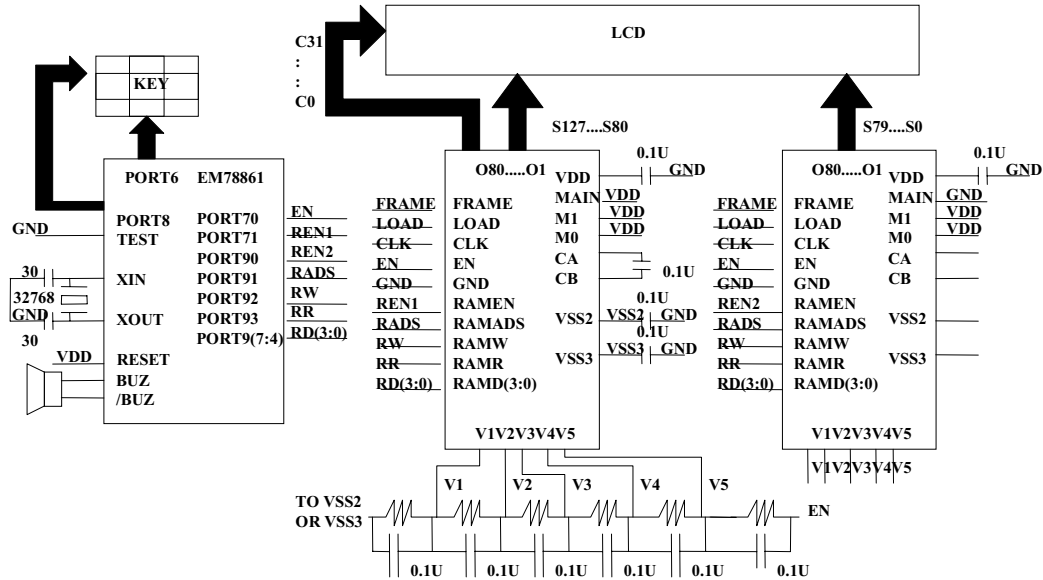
LCD

C31
:
:
C0

KEY

S127....S80

S79....S0

PORT6 EM78861

PORT8
TEST
XIN
XOUT
RESET
BUZ
/BUZ

GND
30
32768
GND
30
VDD

PORT70
PORT71
PORT90
PORT91
PORT92
PORT93
PORT9(7:4)

EN
REN1
REN2
RADS
RW
RR
RD(3:0)

O80.....O1
FRAME
LOAD
CLK
EN
GND
RAMEN
RAMADS
RAMW
RAMR
RAMD(3:0)
VDD
MAIN
M1
M0
CA
CB
VSS2
VSS3
V1V2V3V4V5

0.1U
GND
VDD
VDD
VDD
0.1U
0.1U
VSS2 GND
0.1U
VSS3 GND

FRAME
LOAD
CLK
EN
GND
REN1
RADS
RW
RR
RD(3:0)

O80.....O1
FRAME
LOAD
CLK
EN
GND
RAMEN
RAMADS
RAMW
RAMR
RAMD(3:0)
VDD
MAIN
M1
M0
CA
CB
VSS2
VSS3
V1V2V3V4V5

0.1U
GND
GND
VDD
VDD

FRAME
LOAD
CLK
EN
GND
REN2
RADS
RW
RR
RD(3:0)

V1V2V3V4V5

V1
V2
V3
V4
V5
TO VSS2
OR VSS3
EN

0.1U
0.1U
0.1U
0.1U
0.1U
0.1U